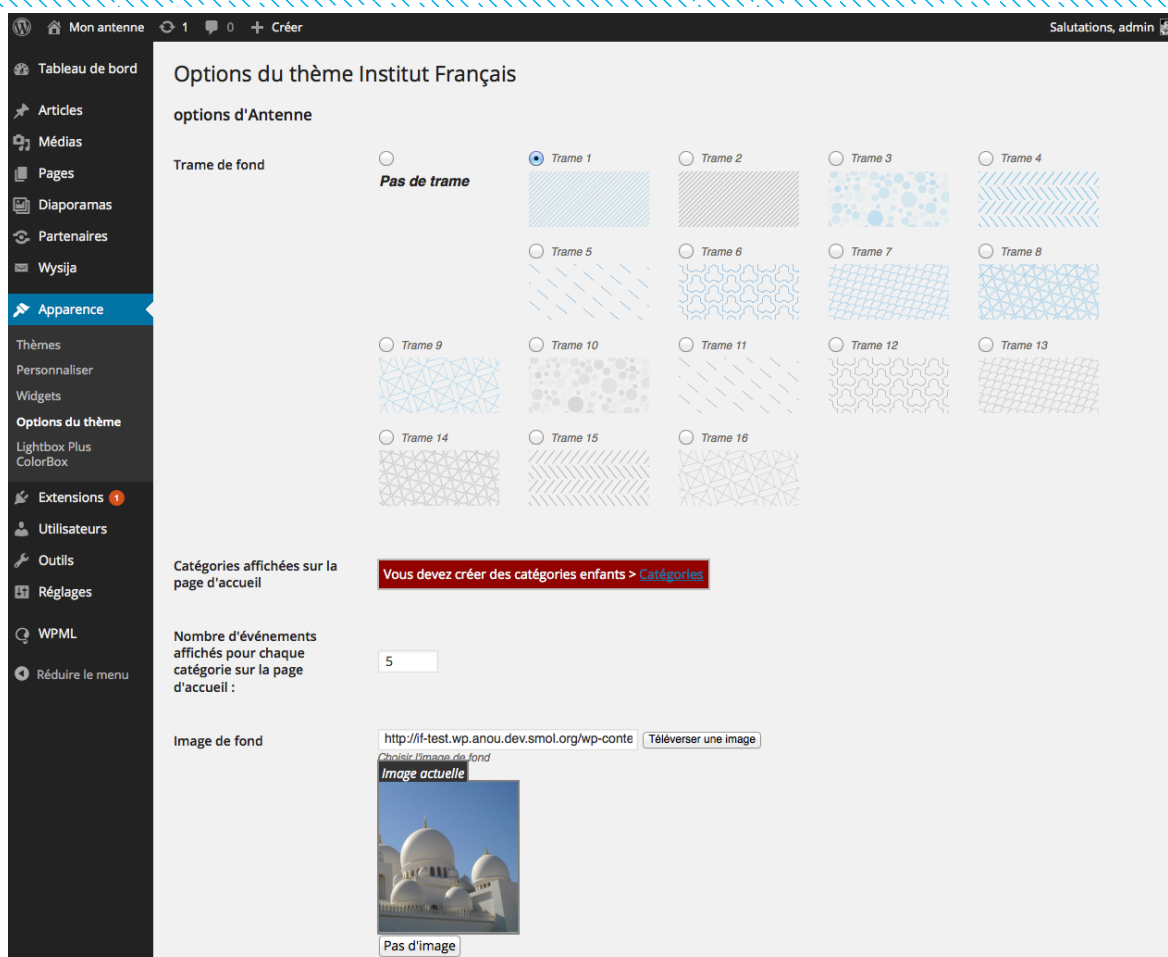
Mon antenne 1 0 + Créer

Salutations, admin

Tableau de bord

Articles

Médias

Pages

Diaporamas

Partenaires

Wysija

Apparence

Thèmes

Personnaliser

Widgets

Options du thème

Lightbox Plus ColorBox

Extensions 1

Utilisateurs

Outils

Réglages

WPML

Réduire le menu

Options du thème Institut Français

options d'Antenne

Trame de fond

Pas de trame

Trame 1

Trame 2

Trame 3

Trame 4

Trame 5

Trame 6

Trame 7

Trame 8

Trame 9

Trame 10

Trame 11

Trame 12

Trame 13

Trame 14

Trame 15

Trame 16

Catégories affichées sur la page d'accueil

Vous devez créer des catégories enfants > Catégories

Nombre d'événements affichés pour chaque catégorie sur la page d'accueil :

5

Image de fond

http://if-test.wp.anou.dev.smol.org/wp-conte

Téléverser une image

Choisir l'image de fond

Image actuelle

Pas d'image